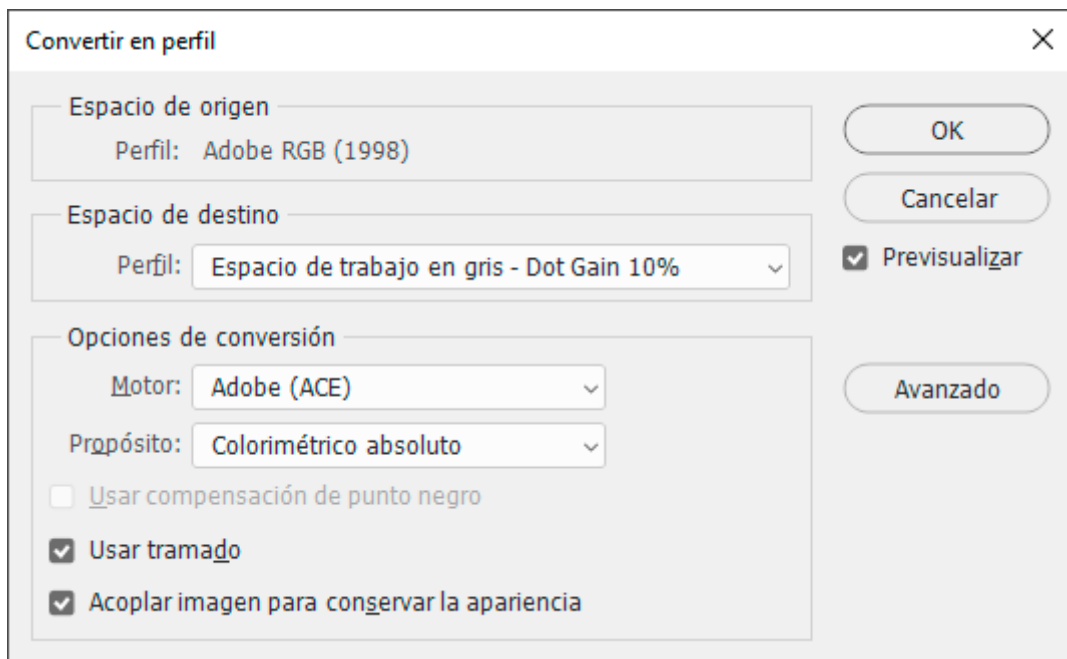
Convertir en perfil

×

Espacio de origen

Perfil: Adobe RGB (1998)

Espacio de destino

Perfil: Espacio de trabajo en gris - Dot Gain 10%

Opciones de conversión

Motor: Adobe (ACE)

Propósito: Colorimétrico absoluto

Usar compensación de punto negro

Usar tramado

Acoplar imagen para conservar la apariencia

OK

Cancelar

Previsualizar

Avanzado